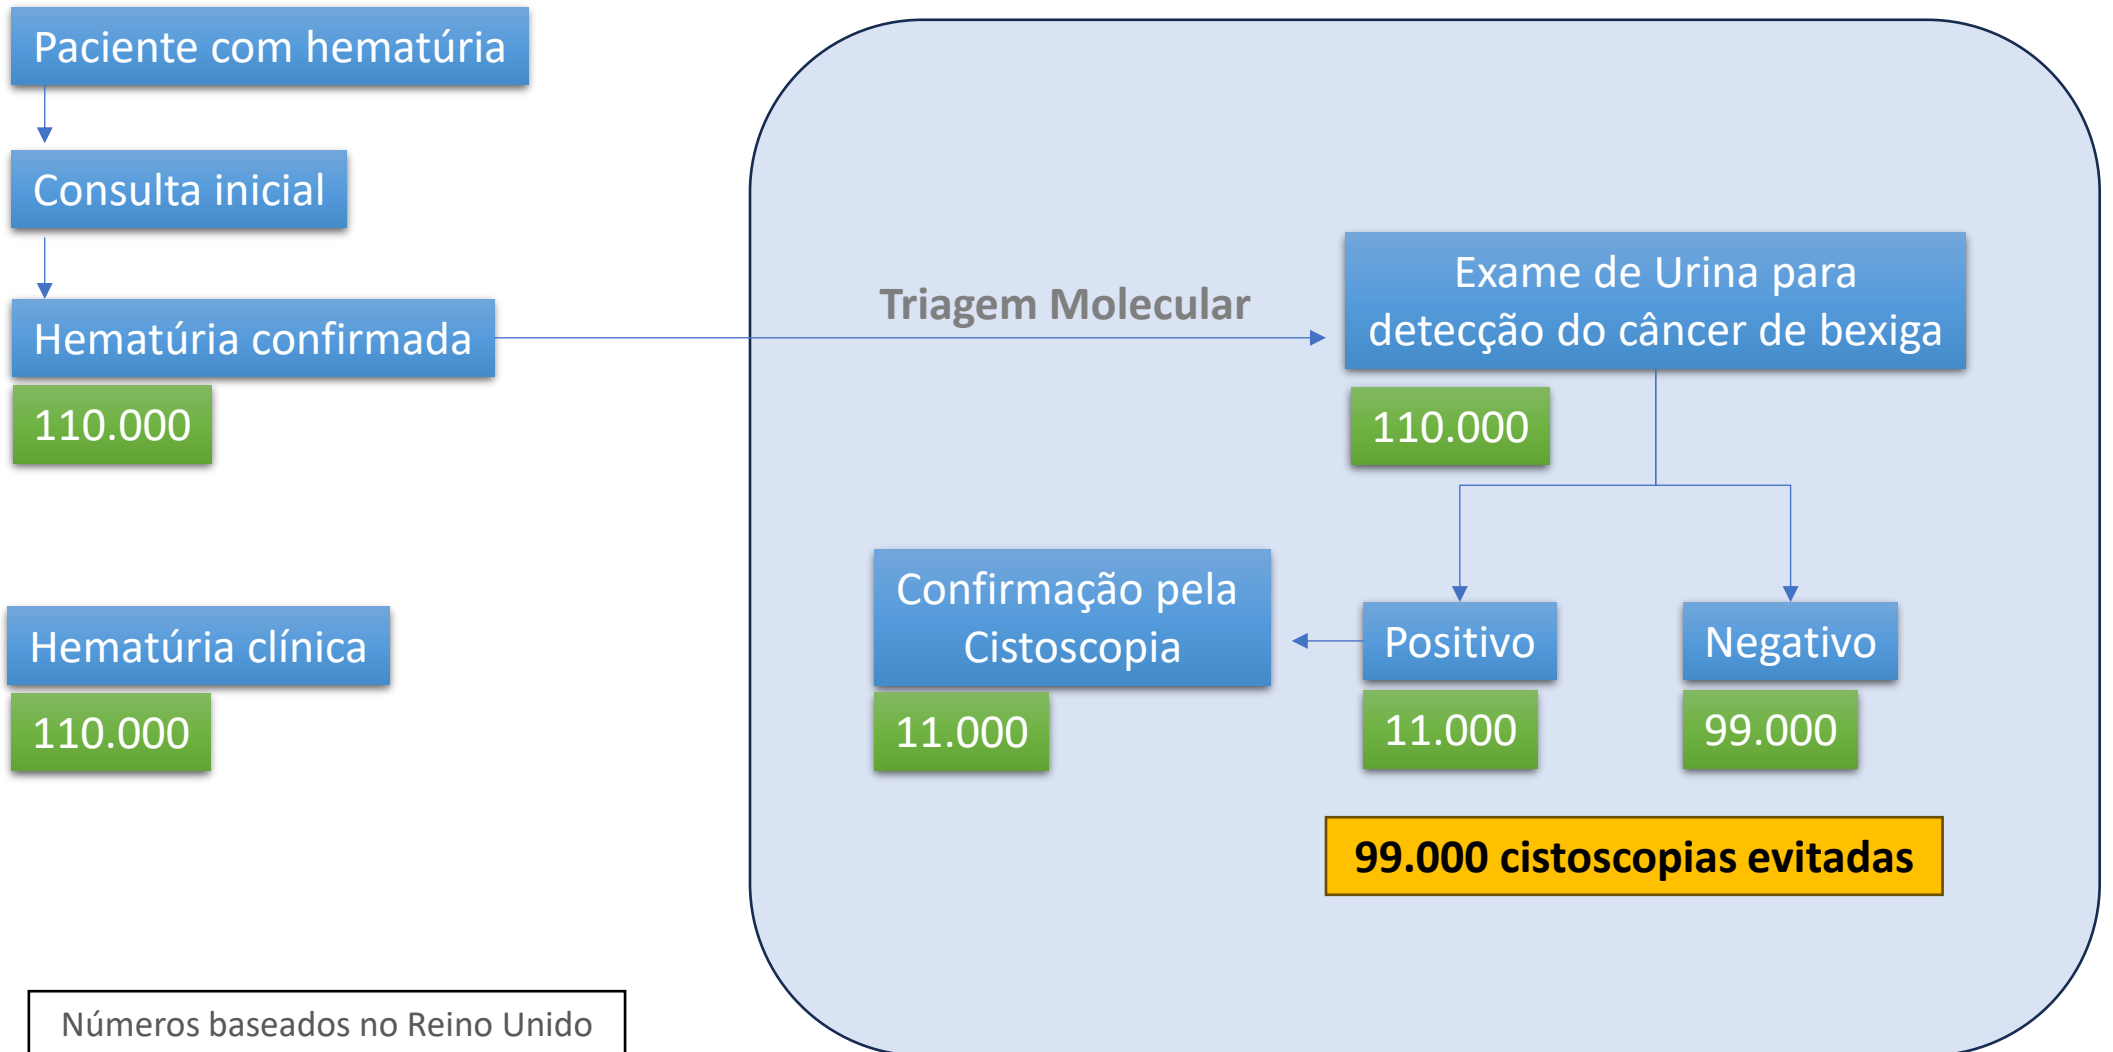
Paciente com hematúria

Consulta inicial

Hematúria confirmada

110.000

Triagem Molecular

Exame de Urina para detecção do câncer de bexiga

110.000

Hematúria clínica

110.000

Confirmação pela Cistoscopia

11.000

Positivo

11.000

Negativo

99.000

99.000 cistoscopias evitadas

Números baseados no Reino Unido